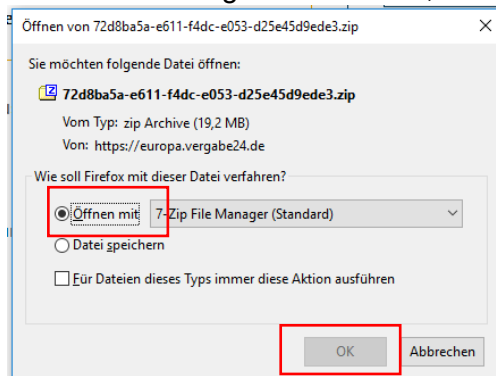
Öffnen von 72d8ba5a-e611-f4dc-e053-d25e45d9ede3.zip

×

Sie möchten folgende Datei öffnen:

72d8ba5a-e611-f4dc-e053-d25e45d9ede3.zip

Vom Typ: zip Archive (19,2 MB)

Von: https://europa.vergabe24.de

Wie soll Firefox mit dieser Datei verfahren?

Öffnen mit 7-Zip File Manager (Standard)

Datei speichern

Für Dateien dieses Typs immer diese Aktion ausführen

OK

Abbrechen